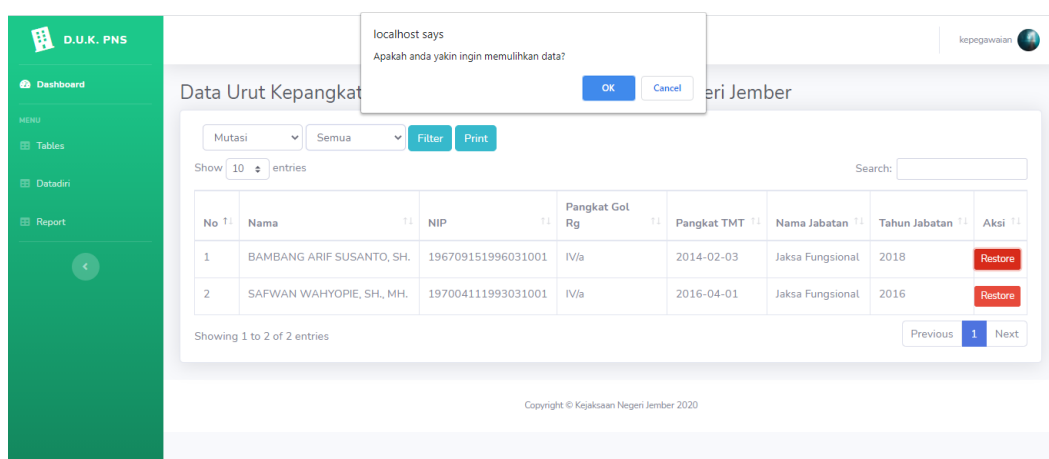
D.U.K. PNS

Dashboard

MENU

Tables

Datadiri

Report

localhost says

Apakah anda yakin ingin memulihkan data?

OK Cancel

kepegawaian

Data Urut Kepangkat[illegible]eri Jember

Mutasi Semua Filter Print

Show 10 entries

Search:

| No | Nama | NIP | Pangkat Gol Rg | Pangkat TMT | Nama Jabatan | Tahun Jabatan | Aksi |
|---|---|---|---|---|---|---|---|
| 1 | BAMBANG ARIF SUSANTO, SH. | 196709151996031001 | IV/a | 2014-02-03 | Jaksa Fungsional | 2018 | Restore |
| 2 | SAFWAN WAHYOPIE, SH., MH. | 197004111993031001 | IV/a | 2016-04-01 | Jaksa Fungsional | 2016 | Restore |

Showing 1 to 2 of 2 entries

Previous 1 Next

Copyright © Kejaksaan Negeri Jember 2020